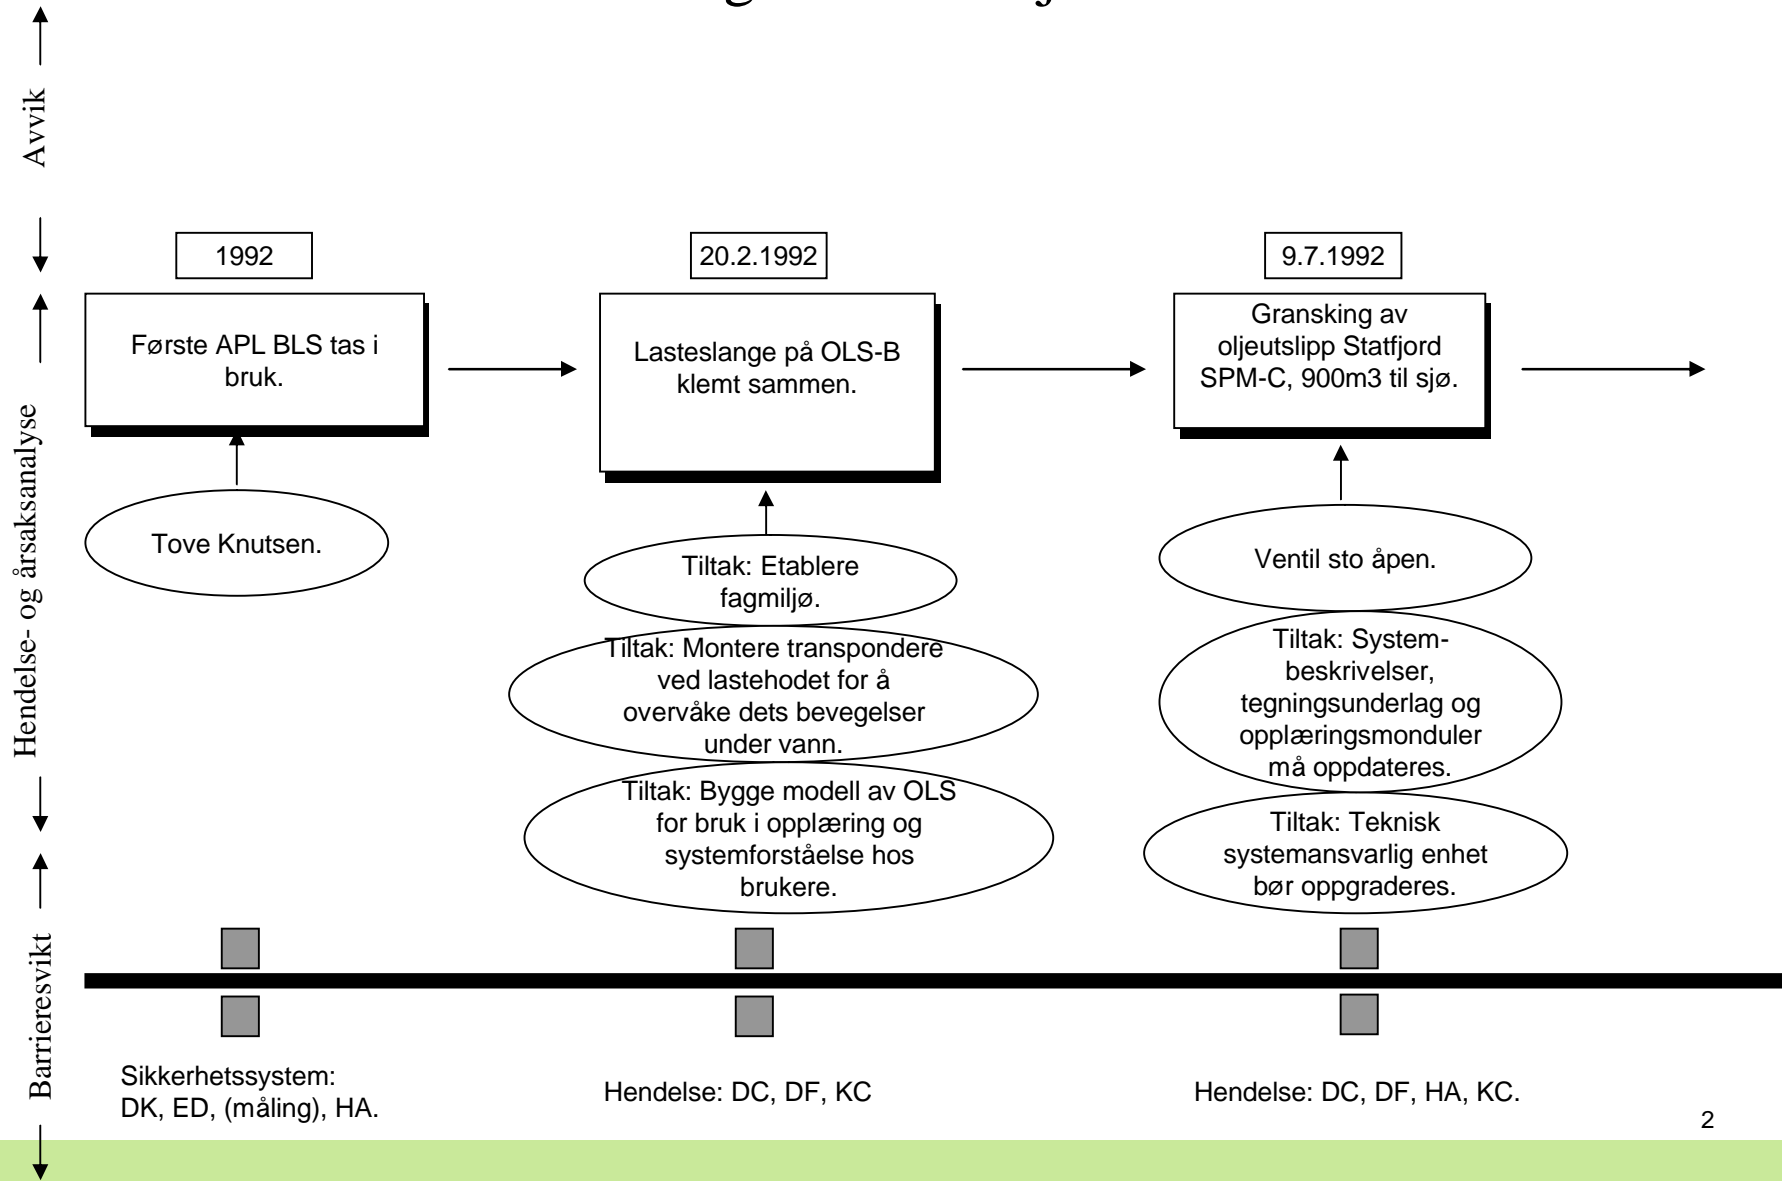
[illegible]

Avvik

Hendelse- og årsaksanalyse

Barrieresvikt

1992

Første APL BLS tas i bruk.

Tove Knutsen.

20.2.1992

Lasteslange på OLS-B klemt sammen.

Tiltak: Etablere fagmiljø.

Tiltak: Montere transpondere ved lastehodet for å overvåke dets bevegelser under vann.

Tiltak: Bygge modell av OLS for bruk i opplæring og systemforståelse hos brukere.

9.7.1992

Gransking av oljeutslipp Statfjord SPM-C, 900m3 til sjø.

Ventil sto åpen.

Tiltak: Systembeskrivelser, tegningsunderlag og opplæringsmonduler må oppdateres.

Tiltak: Teknisk systemansvarlig enhet bør oppgraderes.

Sikkerhetssystem: DK, ED, (måling), HA.

Hendelse: DC, DF, KC

Hendelse: DC, DF, HA, KC.

2